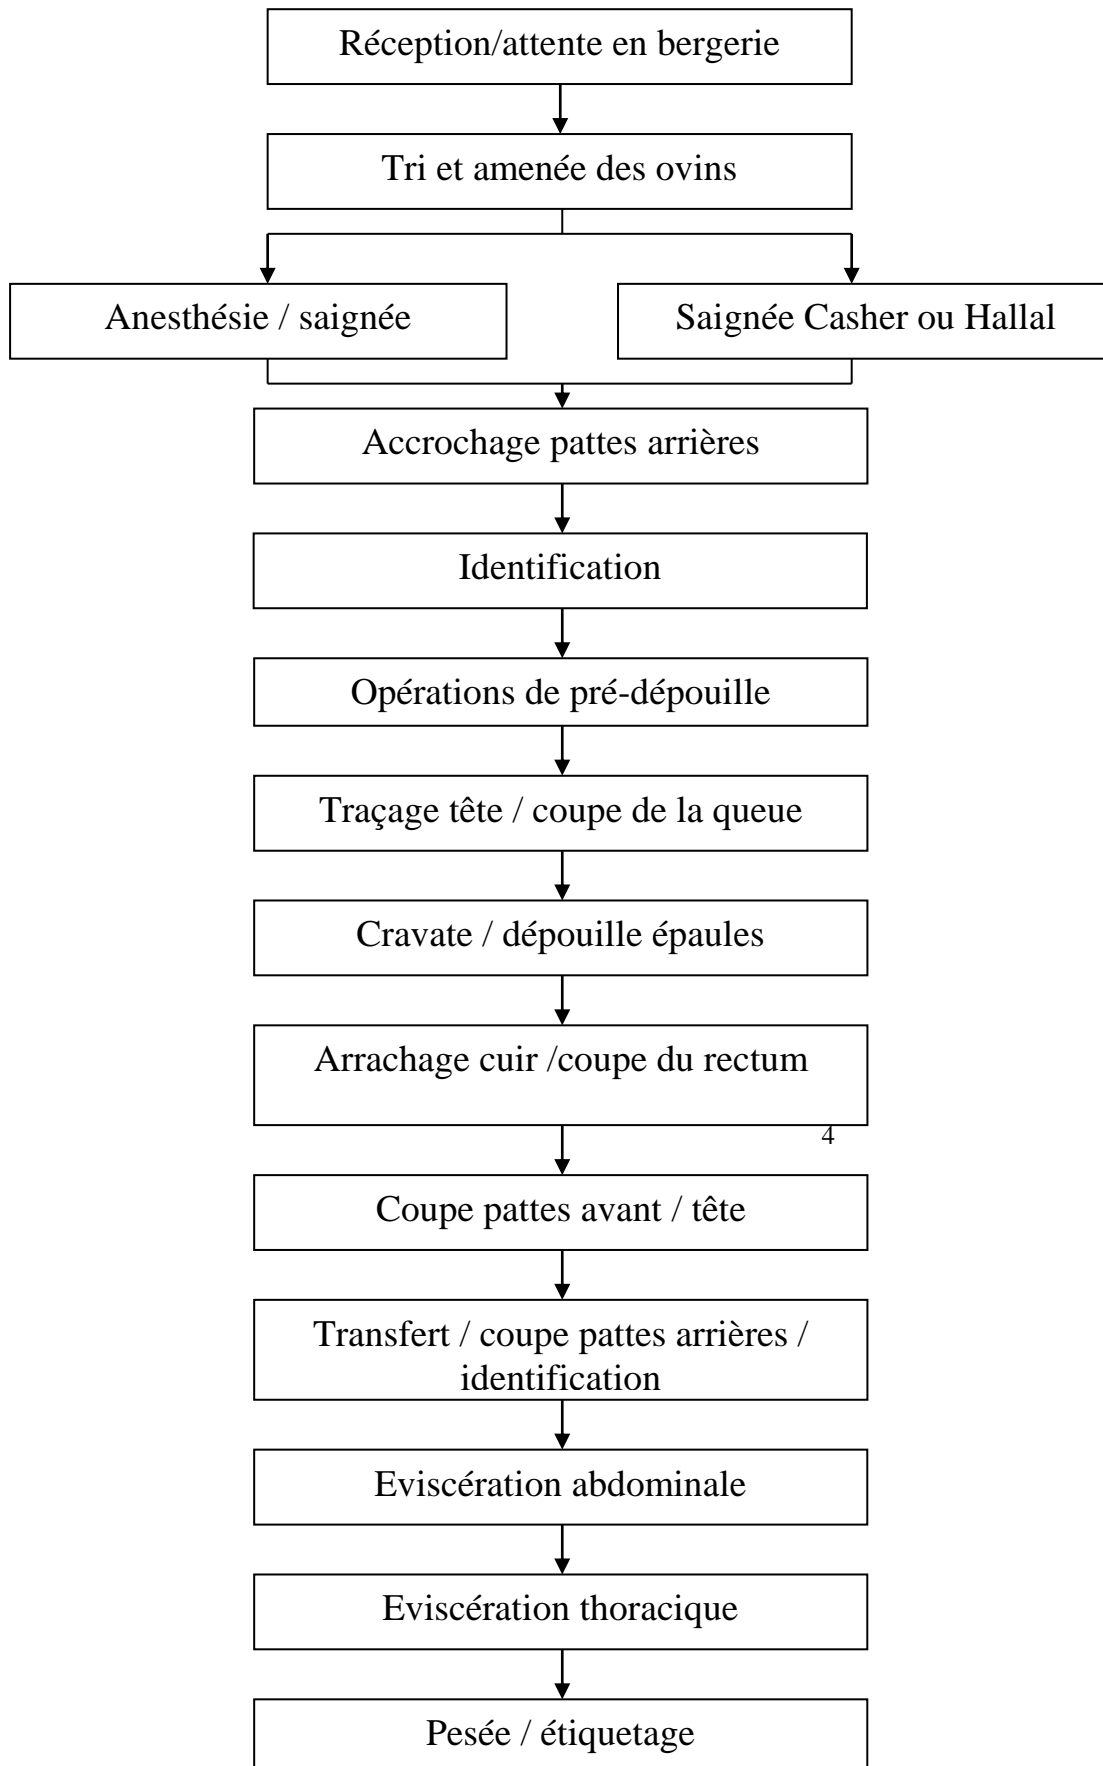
Réception/attente en bergerie

Tri et amenée des ovins

Anesthésie / saignée

Saignée Casher ou Hallal

Accrochage pattes arrières

Identification

Opérations de pré-dépouille

Traçage tête / coupe de la queue

Cravate / dépouille épaules

Arrachage cuir /coupe du rectum

4

Coupe pattes avant / tête

Transfert / coupe pattes arrières / identification

Eviscération abdominale

Eviscération thoracique

Pesée / étiquetage